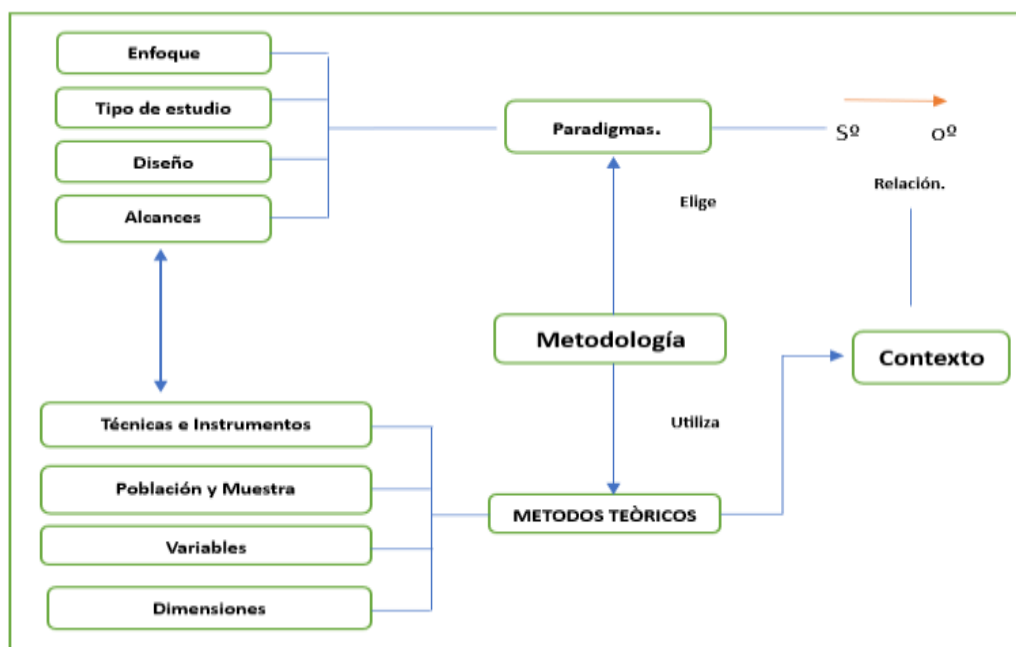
Enfoque

Tipo de estudio

Diseño

Alcances

Paradigmas.

Sº

Oº

Relación.

Elige

Metodología

Contexto

Utiliza

Técnicas e Instrumentos

Población y Muestra

Variables

Dimensiones

METODOS TEÒRICOS